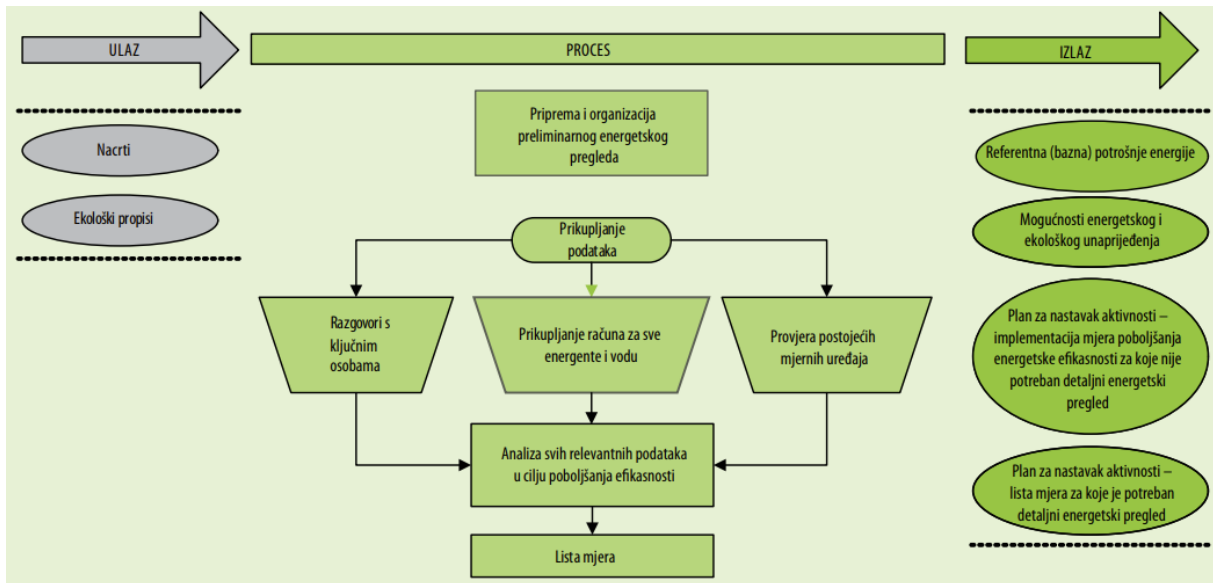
ULAZ

PROCES

IZLAZ

Nacrti

Ekološki propisi

Priprema i organizacija preliminarnog energetskog pregleda

Prikupljanje podataka

Razgovori s ključnim osobama

Prikupljanje računa za sve energente i vodu

Provjera postojećih mjernih uređaja

Analiza svih relevantnih podataka u cilju poboljšanja efikasnosti

Lista mjera

Referentna (bazna) potrošnje energije

Mogućnosti energetskog i ekološkog unaprijeđenja

Plan za nastavak aktivnosti – implementacija mjera poboljšanja energetske efikasnosti za koje nije potreban detaljni energetski pregled

Plan za nastavak aktivnosti – lista mjera za koje je potreban detaljni energetski pregled